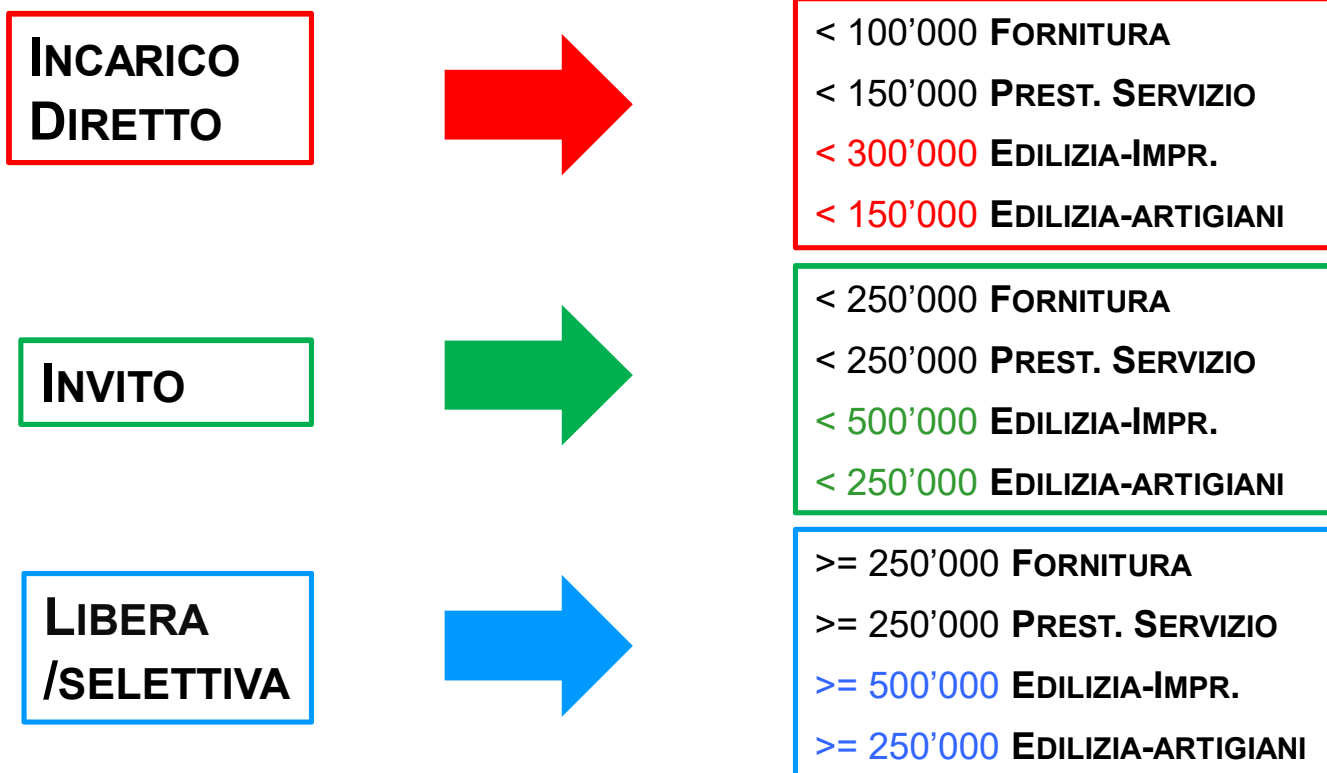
INCARICO DIRETTO

< 100'000 FORNITURA
< 150'000 PREST. SERVIZIO
< 300'000 EDILIZIA-IMPR.
< 150'000 EDILIZIA-ARTIGIANI

INVITO

< 250'000 FORNITURA
< 250'000 PREST. SERVIZIO
< 500'000 EDILIZIA-IMPR.
< 250'000 EDILIZIA-ARTIGIANI

LIBERA /SELETTIVA

>= 250'000 FORNITURA
>= 250'000 PREST. SERVIZIO
>= 500'000 EDILIZIA-IMPR.
>= 250'000 EDILIZIA-ARTIGIANI